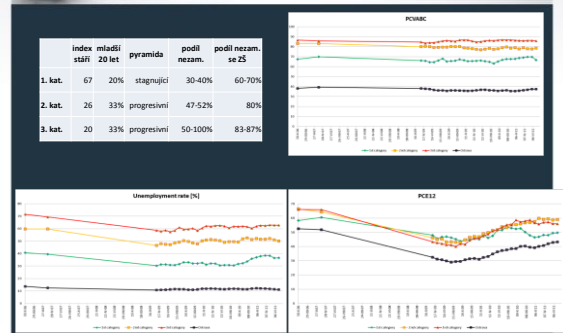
| | index stáří | mladší 20 let | pyramida | podíl nezam. | podíl nezam. se ZŠ |
|---|---|---|---|---|---|
| 1. kat. | 67 | 20% | stagnující | 30-40% | 60-70% |
| 2. kat. | 26 | 33% | progresivní | 47-52% | 80% |
| 3. kat. | 20 | 33% | progresivní | 50-100% | 83-87% |

PCVABC

Unemployment rate [%]

PCE12